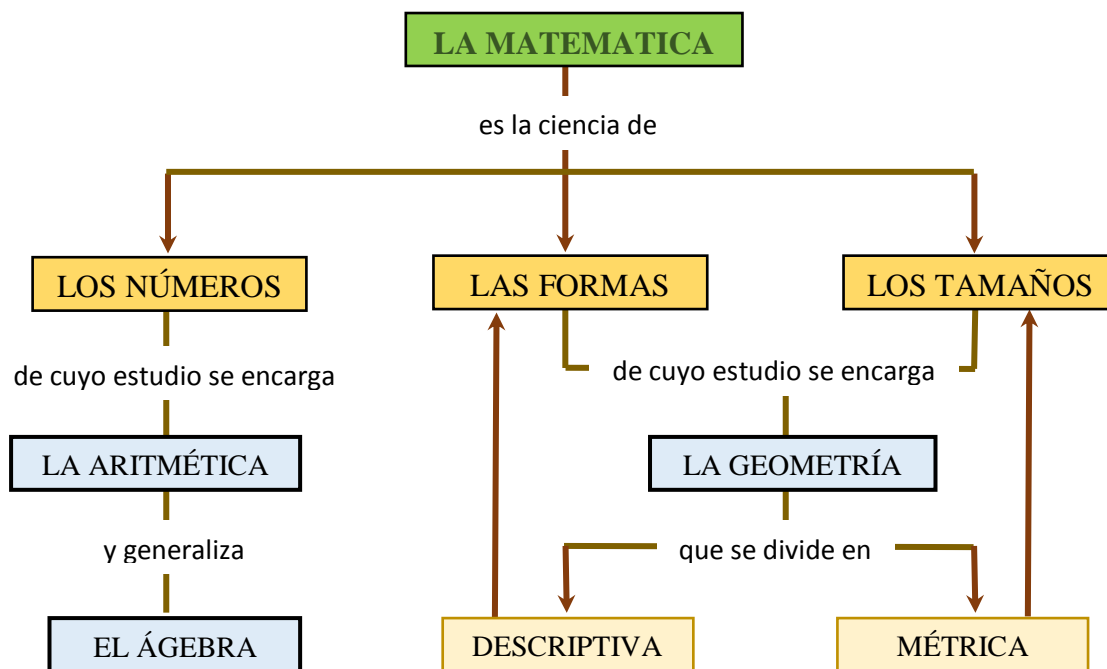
LA MATEMATICA

es la ciencia de

LOS NÚMEROS

LAS FORMAS

LOS TAMAÑOS

de cuyo estudio se encarga

de cuyo estudio se encarga

LA ARITMÉTICA

LA GEOMETRÍA

y generaliza

que se divide en

EL ÁGEBRA

DESCRIPTIVA

MÉTRICA